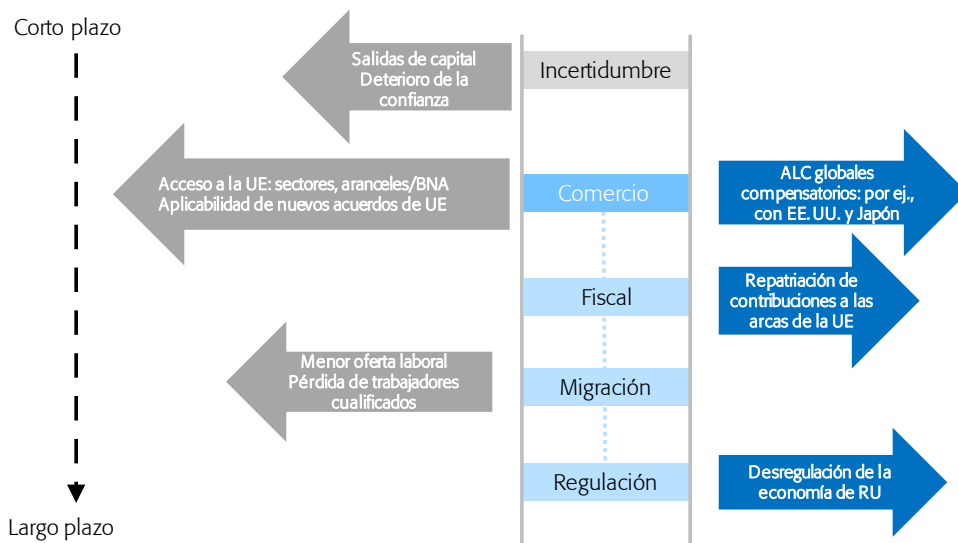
Corto plazo

Salidas de capital
Deterioro de la confianza

Incertidumbre

Acceso a la UE: sectores, aranceles/BNA
Aplicabilidad de nuevos acuerdos de UE

Comercio

ALC globales compensatorios: por ej., con EE. UU. y Japón

Fiscal

Repatriación de contribuciones a las arcas de la UE

Menor oferta laboral
Pérdida de trabajadores cualificados

Migración

Regulación

Desregulación de la economía de RU

Largo plazo